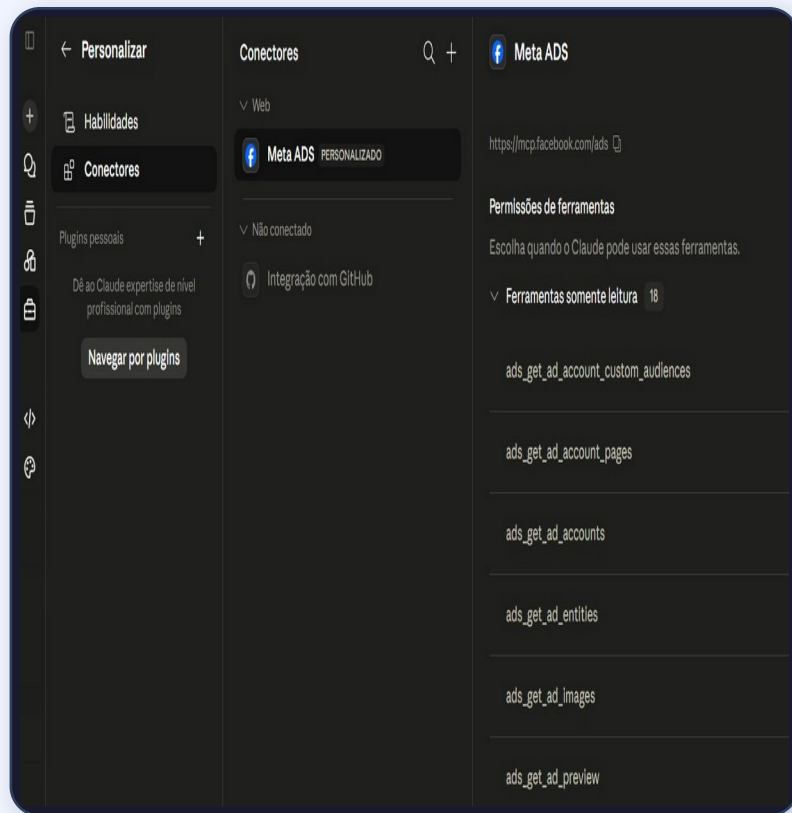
← Personalizar

Habilidades

Conectores

Plugins pessoais +

Dê ao Claude expertise de nível profissional com plugins

Navegar por plugins

Conectores

Web

Meta ADS PERSONALIZADO

Não conectado

Integração com GitHub

Meta ADS

https://mcp.facebook.com/ads

Permissões de ferramentas

Escolha quando o Claude pode usar essas ferramentas.

Ferramentas somente leitura 18

ads_get_ad_account_custom_audiences

ads_get_ad_account_pages

ads_get_ad_accounts

ads_get_ad_entities

ads_get_ad_images

ads_get_ad_preview